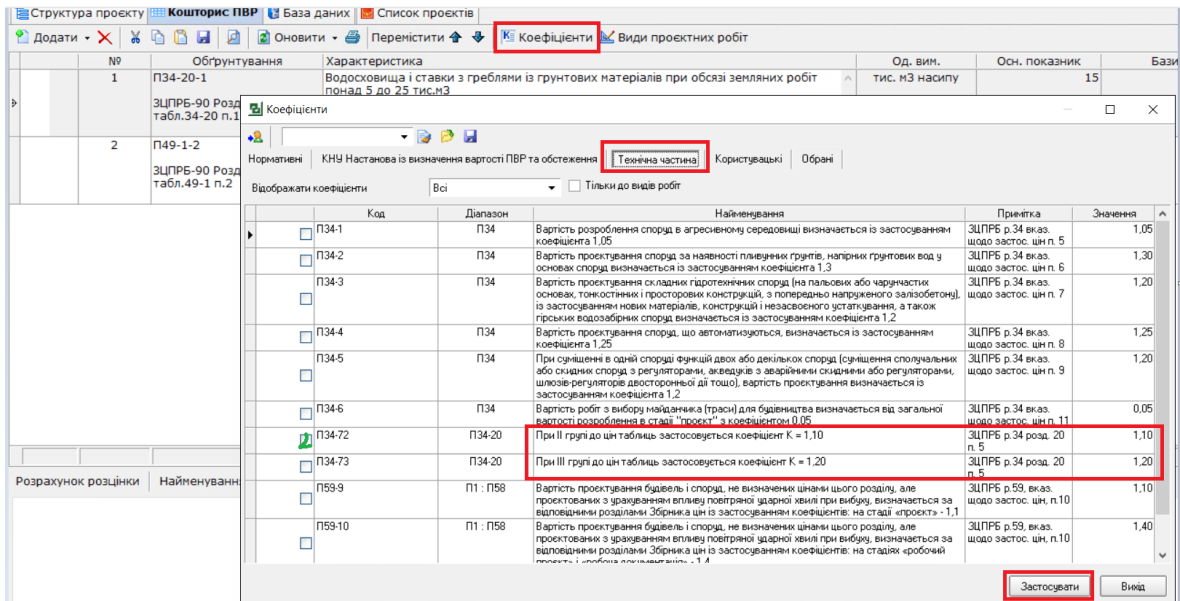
Структура проєкту | Кошторис ПВР | База даних | Список проєктів

Додати | Оновити | Перемістити | Коефіцієнти | Види проєктних робіт

| № | Обґрунтування | Характеристика | Од. вим. | Осн. показник | Бази |
|---|---|---|---|---|---|
| 1 | П34-20-1 ЗЦПРБ-90 Розд табл.34-20 п.1 | Водосховища і ставки з греблями з грунтових матеріалів при обсязі земляних робіт понад 5 до 25 тис.м3 | тис. м3 насипу | 15 | |
| 2 | П49-1-2 ЗЦПРБ-90 Розд табл.49-1 п.2 | | | | |

Розрахунок розцінки | Найменуванн

Коефіцієнти

Нормативні | КНУ Настанова із визначення вартості ПВР та обстеження | Технічна частина | Користувацькі | Обрані

Відображати коефіцієнти: Всі | Тільки до видів робіт

| Код | Діапазон | Найменування | Примітка | Значення |
|---|---|---|---|---|
| П34-1 | П34 | Вартість розроблення споруд в агресивному середовищі визначається із застосуванням коефіцієнта 1,05 | ЗЦПРБ р.34 вказ. щодо застос. цін п. 5 | 1,05 |
| П34-2 | П34 | Вартість проектування споруд за наявності пливунних ґрунтів, напірних грунтових вод у основах споруд визначається із застосуванням коефіцієнта 1,3 | ЗЦПРБ р.34 вказ. щодо застос. цін п. 6 | 1,30 |
| П34-3 | П34 | Вартість проектування складних гідротехнічних споруд (на пальових або чарунчастих основах, тонкостінних і просторових конструкцій, з попередньо напруженого залізобетону), із застосуванням нових матеріалів, конструкцій і незасвоєного устаткування, а також гірських водозабірних споруд визначається із застосуванням коефіцієнта 1,2 | ЗЦПРБ р.34 вказ. щодо застос. цін п. 7 | 1,20 |
| П34-4 | П34 | Вартість проектування споруд, що автоматизуються, визначається із застосуванням коефіцієнта 1,25 | ЗЦПРБ р.34 вказ. щодо застос. цін п. 8 | 1,25 |
| П34-5 | П34 | При суміщенні в одній споруді функцій двох або декількох споруд (суміщення сполучальних або скидних споруд з регуляторами, акведуків з аварійними скидними або регуляторами, шлюзів-регуляторів двосторонньої дії тощо), вартість проектування визначається із застосуванням коефіцієнта 1,2 | ЗЦПРБ р.34 вказ. щодо застос. цін п. 9 | 1,20 |
| П34-6 | П34 | Вартість робіт з вибору майданчика (траси) для будівництва визначається від загальної вартості розроблення в стадії "проект" з коефіцієнтом 0,05 | ЗЦПРБ р.34 вказ. щодо застос. цін п. 11 | 0,05 |
| П34-72 | П34-20 | При II групі до цін таблиць застосовується коефіцієнт К = 1,10 | ЗЦПРБ р.34 розд. 20 п. 5 | 1,10 |
| П34-73 | П34-20 | При III групі до цін таблиць застосовується коефіцієнт К = 1,20 | ЗЦПРБ р.34 розд. 20 п. 5 | 1,20 |
| П59-9 | П1 : П58 | Вартість проектування будівель і споруд, не визначених цінами цього розділу, але проектованих з урахуванням впливу повітряної ударної хвилі при вибуху, визначається за відповідними розділами Збірника цін із застосуванням коефіцієнтів: на стадії «проект» - 1,1 | ЗЦПРБ р.59, вказ. щодо застос. цін, п.10 | 1,10 |
| П59-10 | П1 : П58 | Вартість проектування будівель і споруд, не визначених цінами цього розділу, але проектованих з урахуванням впливу повітряної ударної хвилі при вибуху, визначається за відповідними розділами Збірника цін із застосуванням коефіцієнтів: на стадіях «робочий проект» і «робоча документація» - 1,4 | ЗЦПРБ р.59, вказ. щодо застос. цін, п.10 | 1,40 |

Застосувати | Вихід